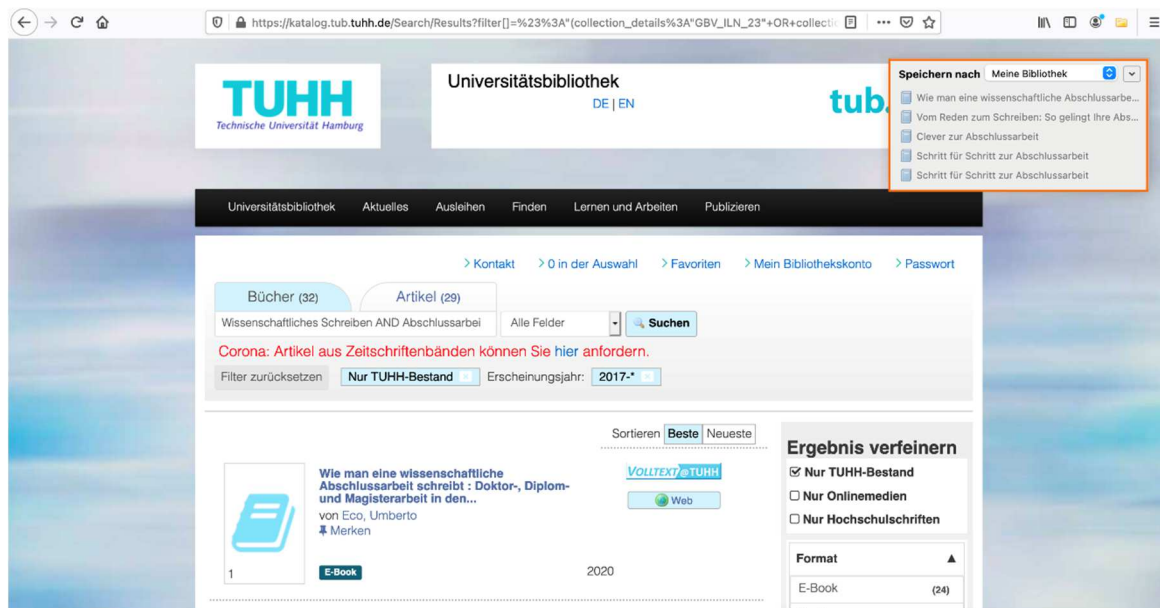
https://katalog.tub.tuhh.de/Search/Results?filter[]=%23%3A"(collection_details%3A"GBV_ILN_23"+OR+collecti

TUHH
Technische Universität Hamburg

Universitätsbibliothek
DE | EN

tub.

Speichern nach Meine Bibliothek
Wie man eine wissenschaftliche Abschlussarbe...
Vom Reden zum Schreiben: So gelingt Ihre Abs...
Clever zur Abschlussarbeit
Schritt für Schritt zur Abschlussarbeit
Schritt für Schritt zur Abschlussarbeit

Universitätsbibliothek Aktuelles Ausleihen Finden Lernen und Arbeiten Publizieren

> Kontakt > 0 in der Auswahl > Favoriten > Mein Bibliothekskonto > Passwort

Bücher (32) Artikel (29)

Wissenschaftliches Schreiben AND Abschlussarbei Alle Felder Suchen

Corona: Artikel aus Zeitschriftenbänden können Sie hier anfordern.

Filter zurücksetzen Nur TUHH-Bestand Erscheinungsjahr: 2017-*

Sortieren Beste Neueste

Wie man eine wissenschaftliche Abschlussarbeit schreibt : Doktor-, Diplom- und Magisterarbeit in den...
von Eco, Umberto
Merken

VOLLTEXT@TUHH
Web

1 E-Book 2020

Ergebnis verfeinern
☑ Nur TUHH-Bestand
☐ Nur Onlinemedien
☐ Nur Hochschulschriften

Format
E-Book (24)